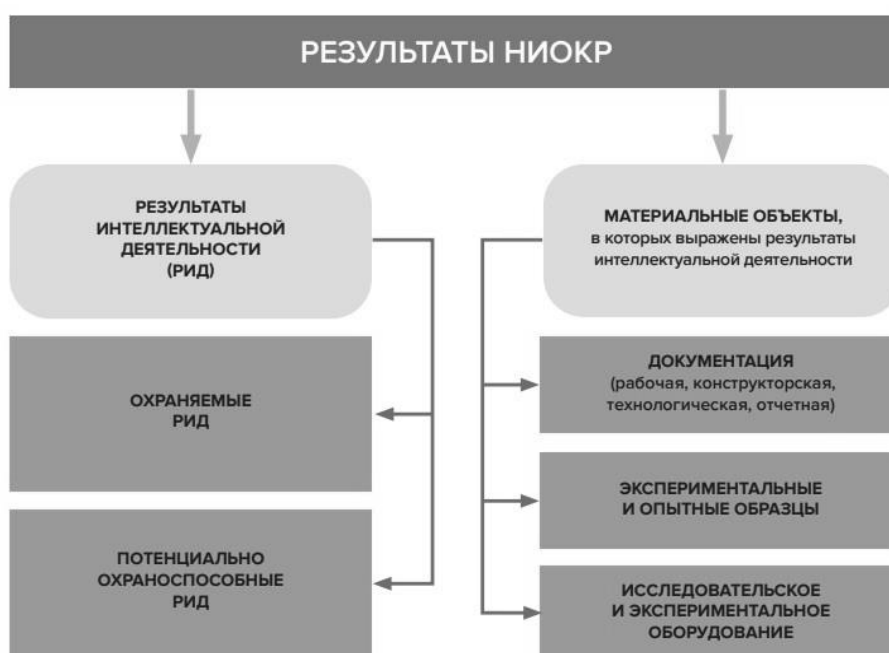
РЕЗУЛЬТАТЫ НИОКР

РЕЗУЛЬТАТЫ ИНТЕЛЛЕКТУАЛЬНОЙ ДЕЯТЕЛЬНОСТИ (РИД)

ОХРАНЯЕМЫЕ РИД

ПОТЕНЦИАЛЬНО ОХРАНОСПОСОБНЫЕ РИД

МАТЕРИАЛЬНЫЕ ОБЪЕКТЫ, в которых выражены результаты интеллектуальной деятельности

ДОКУМЕНТАЦИЯ (рабочая, конструкторская, технологическая, отчетная)

ЭКСПЕРИМЕНТАЛЬНЫЕ И ОПЫТНЫЕ ОБРАЗЦЫ

ИССЛЕДОВАТЕЛЬСКОЕ И ЭКСПЕРИМЕНТАЛЬНОЕ ОБОРУДОВАНИЕ